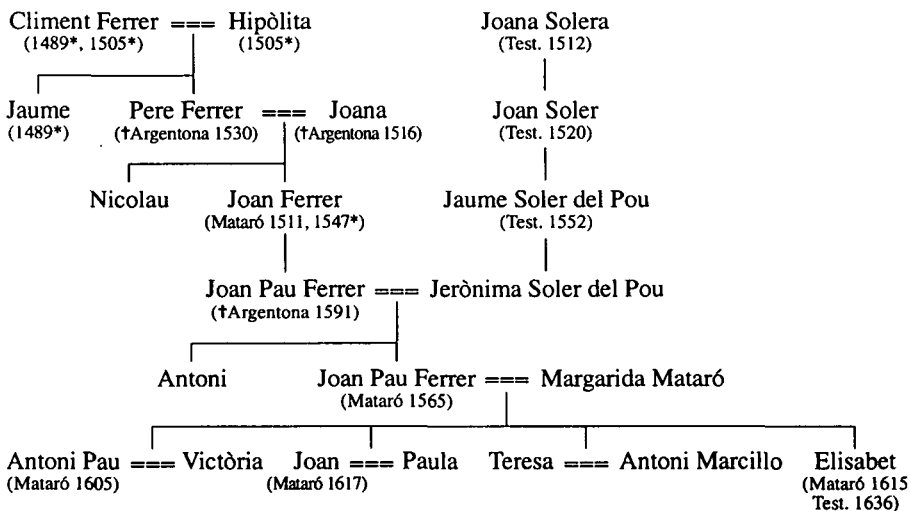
Climent Ferrer === Hipòlita
(1489*, 1505*) (1505*)

Joana Solera
(Test. 1512)

Jaume
(1489*)

Pere Ferrer === Joana
(†Argentona 1530) (†Argentona 1516)

Joan Soler
(Test. 1520)

Nicolau

Joan Ferrer
(Mataró 1511, 1547*)

Jaume Soler del Pou
(Test. 1552)

Joan Pau Ferrer === Jerònima Soler del Pou
(†Argentona 1591)

Antoni

Joan Pau Ferrer === Margarida Mataró
(Mataró 1565)

Antoni Pau === Victòria
(Mataró 1605)

Joan === Paula
(Mataró 1617)

Teresa === Antoni Marcillo

Elisabet
(Mataró 1615
Test. 1636)